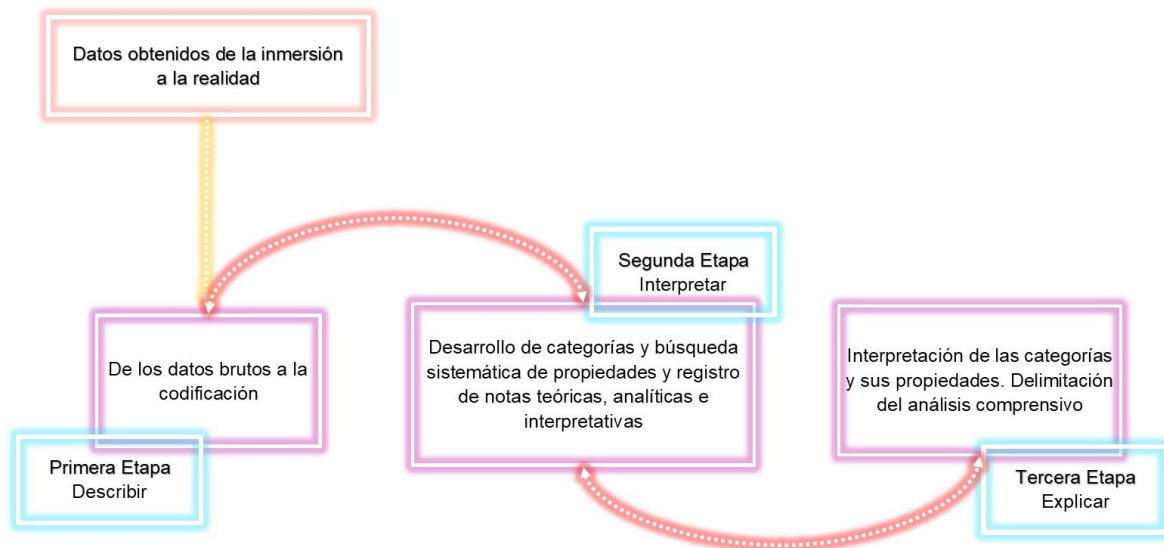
Datos obtenidos de la inmersión a la realidad

Segunda Etapa
Interpretar

De los datos brutos a la codificación

Desarrollo de categorías y búsqueda sistemática de propiedades y registro de notas teóricas, analíticas e interpretativas

Interpretación de las categorías y sus propiedades. Delimitación del análisis comprensivo

Primera Etapa
Describir

Tercera Etapa
Explicar